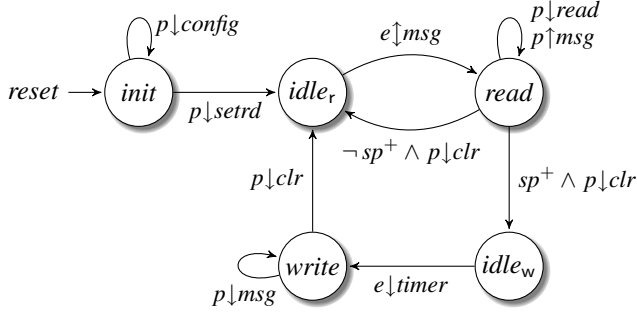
$p{\downarrow}config$

$reset$

$init$

$p{\downarrow}setrd$

$idle_r$

$e{\downarrow}msg$

$p{\downarrow}read$
$p{\uparrow}msg$

$read$

$\neg sp^+ \wedge p{\downarrow}clr$

$sp^+ \wedge p{\downarrow}clr$

$p{\downarrow}clr$

$write$

$p{\downarrow}msg$

$e{\downarrow}timer$

$idle_w$